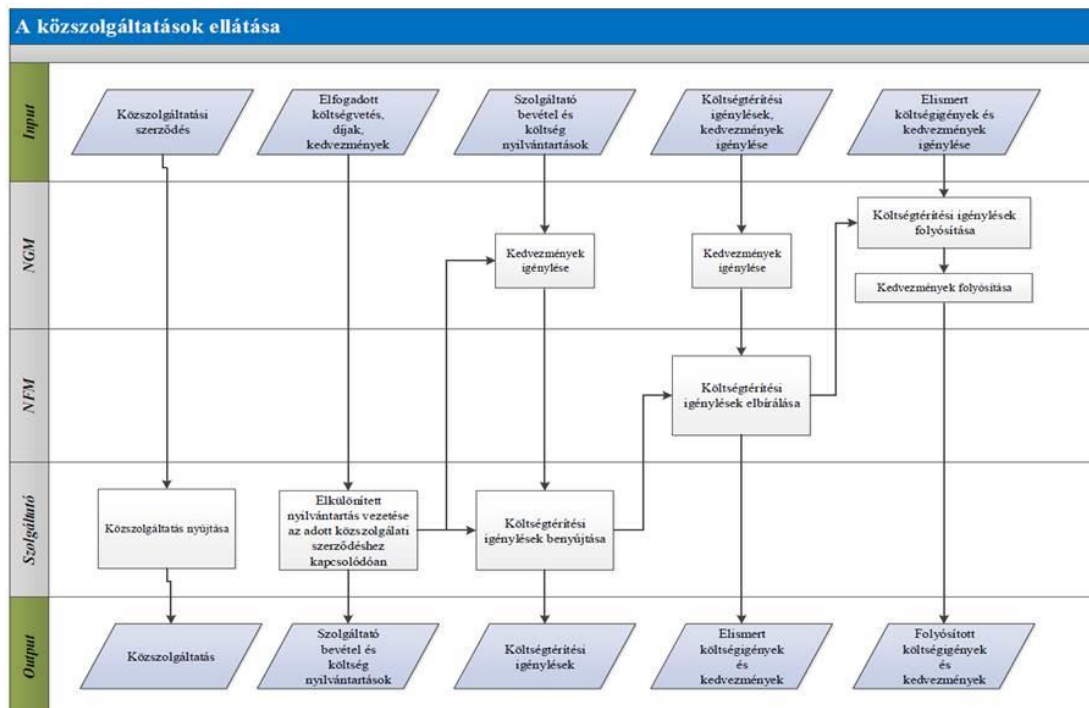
A közszolgáltatások ellátása

Input

Közszolgáltatási szerződés

Elfogadott költségvetés, díjak, kedvezmények

Szolgáltató bevétel és költség nyilvántartások

Költségtérítési igénylések, kedvezmények igénylése

Elismert költségigények és kedvezmények igénylése

NGM

Kedvezmények igénylése

Kedvezmények igénylése

Költségtérítési igénylések folyósítása

Kedvezmények folyósítása

NFM

Költségtérítési igénylések elbírálása

Szolgáltató

Közszolgáltatás nyújtása

Elkülönített nyilvántartás vezetése az adott közszolgálati szerződéshez kapcsolódóan

Költségtérítési igénylések benyújtása

Output

Közszolgáltatás

Szolgáltató bevétel és költség nyilvántartások

Költségtérítési igénylések

Elismert költségigények és kedvezmények

Folyósított költségigények és kedvezmények